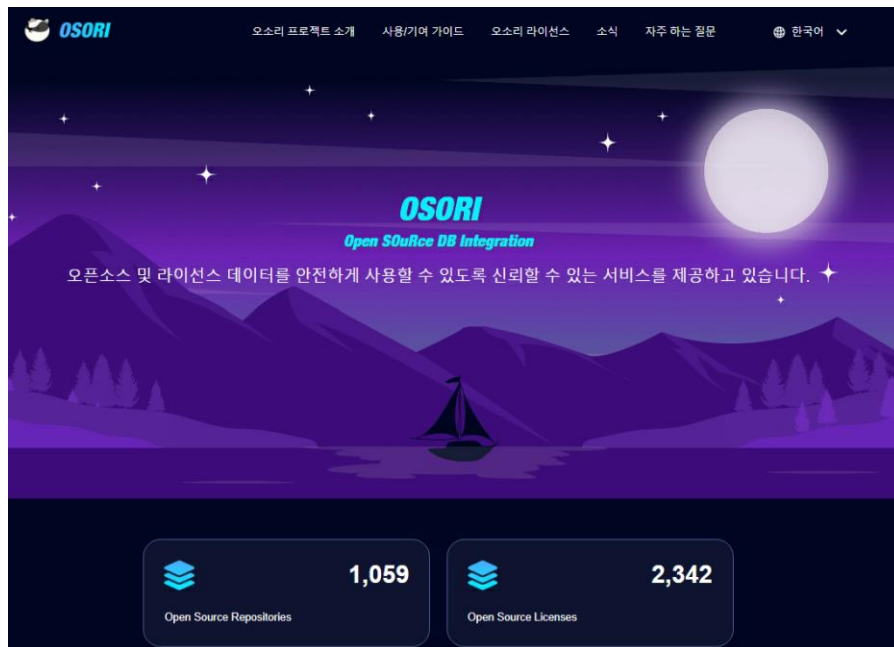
OSORI

오소리 프로젝트 소개 사용/기여 가이드 오소리 라이선스 소식 자주 하는 질문 한국어

OSORI

Open SOuRce DB Integration

오픈소스 및 라이선스 데이터를 안전하게 사용할 수 있도록 신뢰할 수 있는 서비스를 제공하고 있습니다.

1,059

Open Source Repositories

2,342

Open Source Licenses